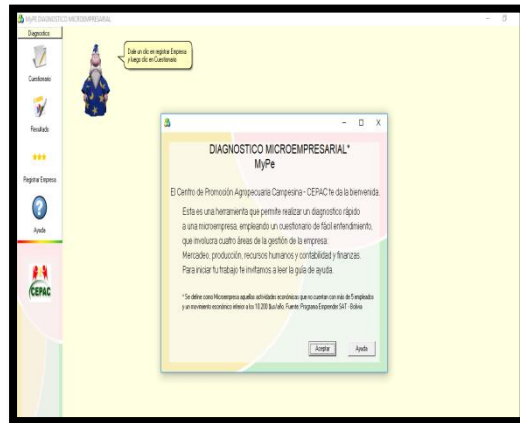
MyPE DIAGNOSTICO MICROEMPRESARIAL

Diagnostico

Cuestionario

Resultado

Registrar Empresa

Ayuda

CEPAC

Dale un clic en registrar Empresa y luego clic en Cuestionario

DIAGNOSTICO MICROEMPRESARIAL*
MyPe

El Centro de Promoción Agropecuaria Campesina - CEPAC te da la bienvenida.

Esta es una herramienta que permite realizar un diagnostico rápido a una microempresa, empleando un cuestionario de fácil entendimiento, que involucra cuatro áreas de la gestión de la empresa: Mercadeo, producción, recursos humanos y contabilidad y finanzas. Para iniciar tu trabajo te invitamos a leer la guía de ayuda.

* Se define como Microempresa aquellas actividades económicas que no cuentan con más de 5 empleados y un movimiento económico menor a los 10.200 $us/año. Fuente: Programa Emprender SAT - Bolivia.

Aceptar

Ayuda